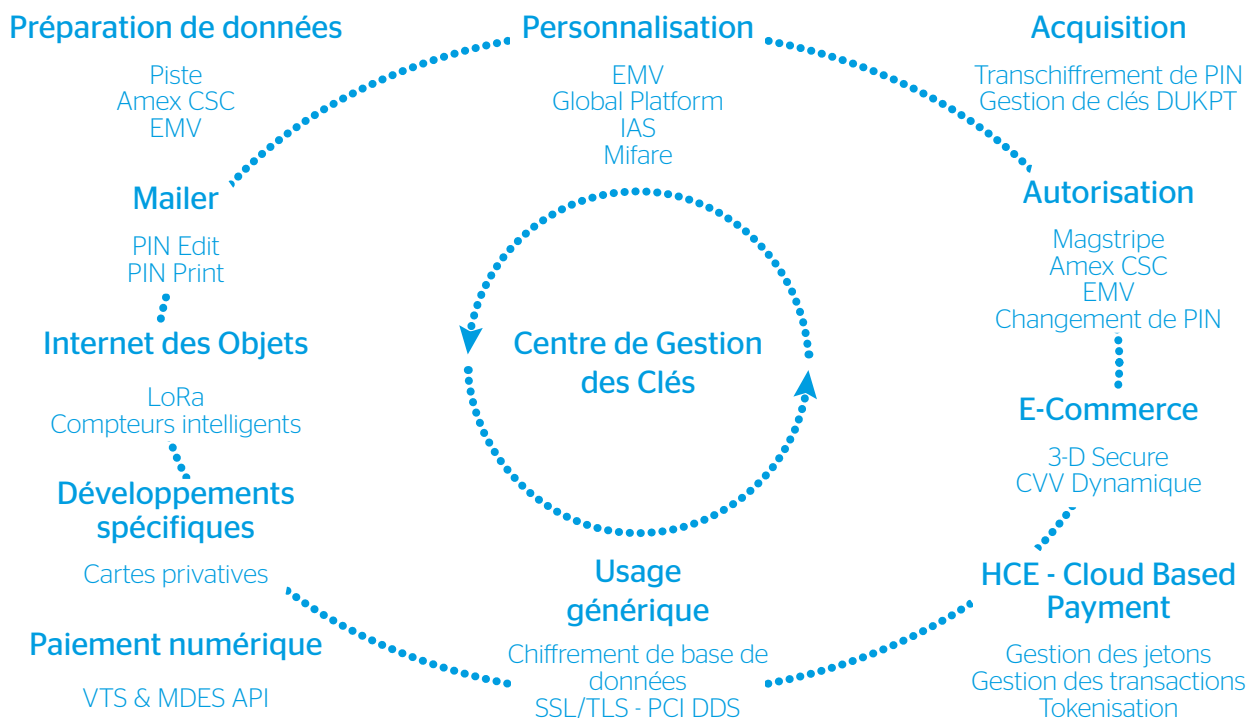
Préparation de données

Piste
Amex CSC
EMV

Personnalisation

EMV
Global Platform
IAS
Mifare

Acquisition

Transchiffrement de PIN
Gestion de clés DUKPT

Mailer

PIN Edit
PIN Print

Autorisation

Magstripe
Amex CSC
EMV
Changement de PIN

Centre de Gestion des Clés

Internet des Objets

LoRa
Compteurs intelligents

E-Commerce

3-D Secure
CVV Dynamique

Développements spécifiques

Cartes privatives

Paiement numérique

VTS & MDES API

Usage générique

Chiffrement de base de données
SSL/TLS - PCI DDS

HCE - Cloud Based Payment

Gestion des jetons
Gestion des transactions
Tokenisation